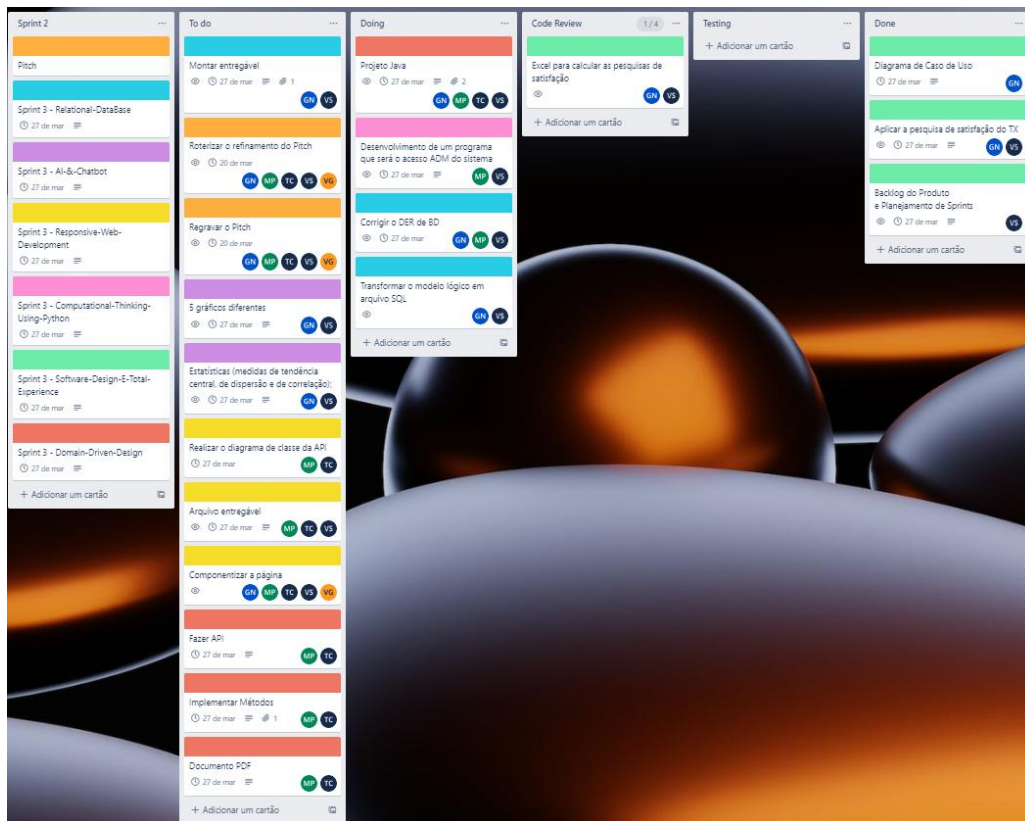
Sprint 2 ...

Pitch

Sprint 3 - Relational-DataBase
27 de mar

Sprint 3 - AI-&-Chatbot
27 de mar

Sprint 3 - Responsive-Web-Development
27 de mar

Sprint 3 - Computational-Thinking-Using-Python
27 de mar

Sprint 3 - Software-Design-E-Total-Experience
27 de mar

Sprint 3 - Domain-Driven-Design
27 de mar

+ Adicionar um cartão

To do ...

Montar entregável
27 de mar 1
GN VS

Roterizar o refinamento do Pitch
20 de mar
GN MP TC VS VG

Regravar o Pitch
20 de mar
GN MP TC VS VG

5 gráficos diferentes
27 de mar
GN VS

Estatísticas (medidas de tendência central, de dispersão e de correlação):
27 de mar
GN VS

Realizar o diagrama de classe da API
27 de mar
MP TC

Arquivo entregável
27 de mar
MP TC VS

Componentizar a página
GN MP TC VS VG

Fazer API
27 de mar
MP TC

Implementar Métodos
27 de mar 1
MP TC

Documento PDF
27 de mar
MP TC

+ Adicionar um cartão

Doing ...

Projeto Java
27 de mar 2
GN MP TC VS

Desenvolvimento de um programa que será o acesso ADM do sistema
27 de mar
MP VS

Corrigir o DER de BD
27 de mar
GN MP VS

Transformar o modelo lógico em arquivo SQL
GN VS

+ Adicionar um cartão

Code Review 1 / 4 ...

Excel para calcular as pesquisas de satisfação
GN VS

+ Adicionar um cartão

Testing ...

+ Adicionar um cartão

Done ...

Diagrama de Caso de Uso
27 de mar
GN

Aplicar a pesquisa de satisfação do TX
27 de mar
GN VS

Backlog do Produto e Planejamento de Sprints
27 de mar
VS

+ Adicionar um cartão